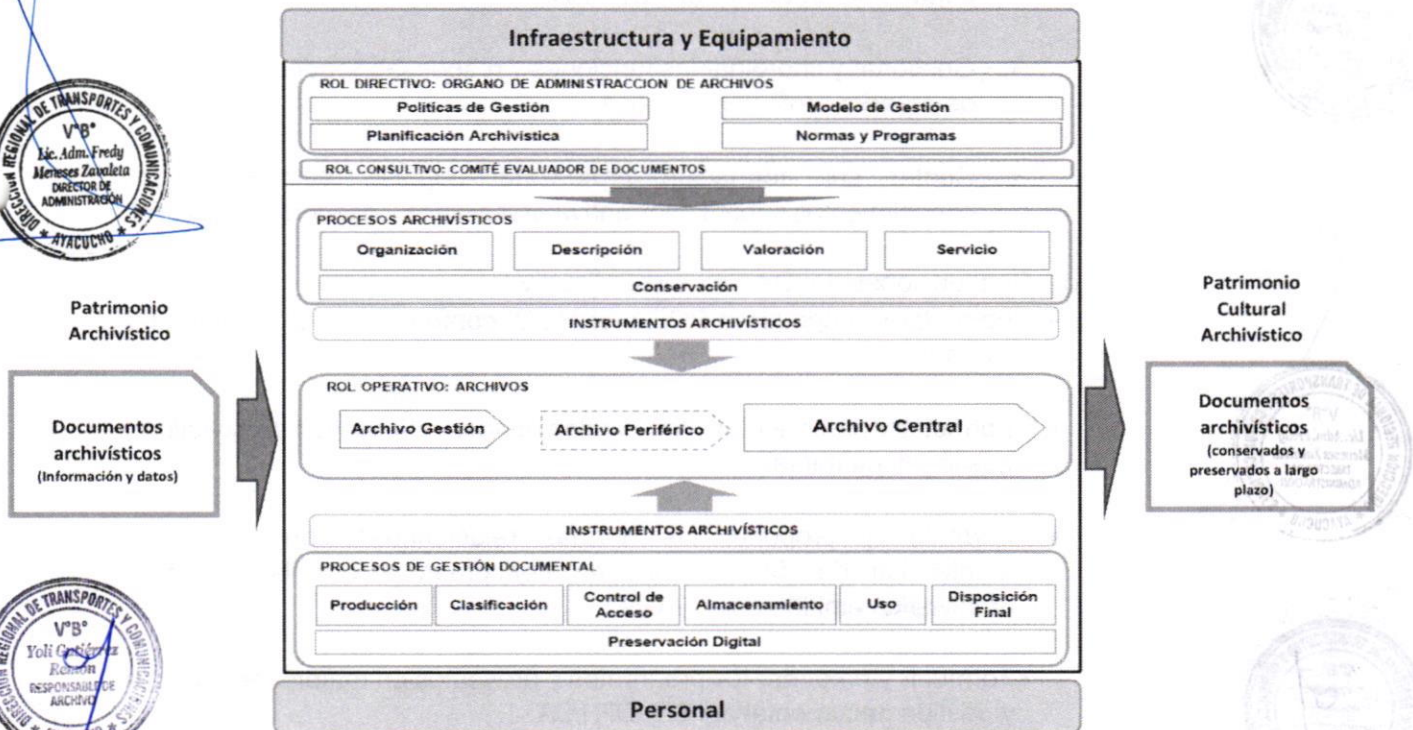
DIRECCIÓN REGIONAL DE TRANSPORTES Y COMUNICACIONES
V°B°
Lic. Adm. Fredy Meneses Zavaleta
DIRECTOR DE ADMINISTRACIÓN
* AYACUCHO *

Patrimonio Archivístico

Documentos archivísticos
(Información y datos)

DIRECCIÓN REGIONAL DE TRANSPORTES Y COMUNICACIONES
V°B°
Yoli Gutiérrez Ramón
RESPONSABLE DE ARCHIVO

Infraestructura y Equipamiento

ROL DIRECTIVO: ORGANO DE ADMINISTRACCION DE ARCHIVOS

Políticas de Gestión
Modelo de Gestión
Planificación Archivística
Normas y Programas

ROL CONSULTIVO: COMITÉ EVALUADOR DE DOCUMENTOS

PROCESOS ARCHIVÍSTICOS

Organización
Descripción
Valoración
Servicio
Conservación

INSTRUMENTOS ARCHIVÍSTICOS

ROL OPERATIVO: ARCHIVOS

Archivo Gestión
Archivo Periférico
Archivo Central

INSTRUMENTOS ARCHIVÍSTICOS

PROCESOS DE GESTIÓN DOCUMENTAL

Producción
Clasificación
Control de Acceso
Almacenamiento
Uso
Disposición Final
Preservación Digital

Personal

Patrimonio Cultural Archivístico

Documentos archivísticos
(conservados y preservados a largo plazo)